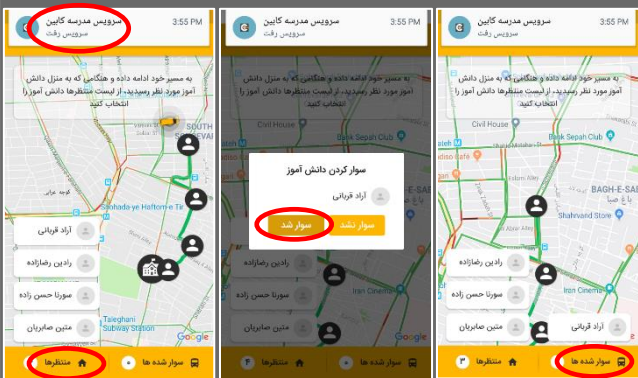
سرویس مدرسه کابین
سرویس رفت
3:55 PM

به مسیر خود ادامه داده و هنگامی که به منزل دانش آموز مورد نظر رسیدید، از لیست منتظرها دانش آموز را انتخاب کنید

SOUTH
SEYED
Shohada-ye Haftom-e Tir
Taleghani Subway Station

آزاد قربانی
رادین رضازاده
سورنا حسن زاده
متین صابریان

Google

منتظرها
سوار شده ها

سرویس مدرسه کابین
سرویس رفت
3:55 PM

به مسیر خود ادامه داده و هنگامی که به منزل دانش آموز مورد نظر رسیدید، از لیست منتظرها دانش آموز را انتخاب کنید

Civil House
Bank Sepah Club

سوار کردن دانش آموز
آزاد قربانی
سوار نشد
سوار شد

رادین رضازاده
سورنا حسن زاده
متین صابریان
Iran Cinema

۴ منتظرها
سوار شده ها

سرویس مدرسه کابین
سرویس رفت
3:55 PM

به مسیر خود ادامه داده و هنگامی که به منزل دانش آموز مورد نظر رسیدید، از لیست منتظرها دانش آموز را انتخاب کنید

Civil House
Bank Sepah Club
BAGH-E-SABA
Shahrvand Store

رادین رضازاده
سورنا حسن زاده
متین صابریان
Iran Cinema
آزاد قربانی

۳ منتظرها
سوار شده ها